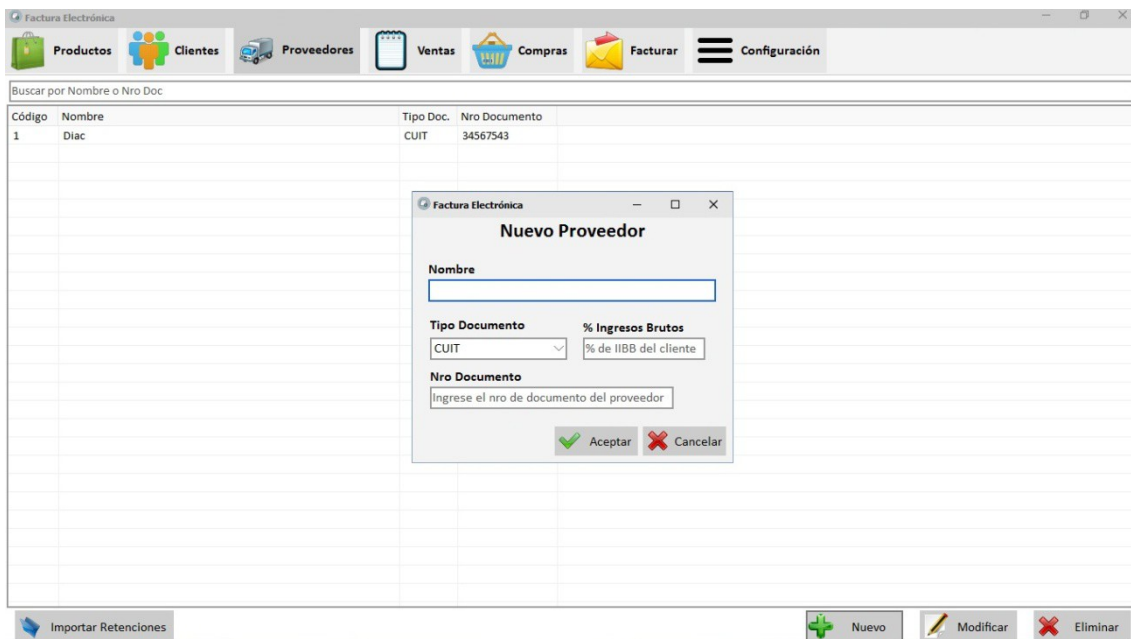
Factura Electrónica

Productos Clientes Proveedores Ventas Compras Facturar Configuración

Buscar por Nombre o Nro Doc

| Código | Nombre | Tipo Doc. | Nro Documento |
|---|---|---|---|
| 1 | Diac | CUIT | 34567543 |

Factura Electrónica

Nuevo Proveedor

Nombre

Tipo Documento

CUIT

% Ingresos Brutos

% de IIBB del cliente

Nro Documento

Ingrese el nro de documento del proveedor

Aceptar Cancelar

Importar Retenciones

Nuevo Modificar Eliminar